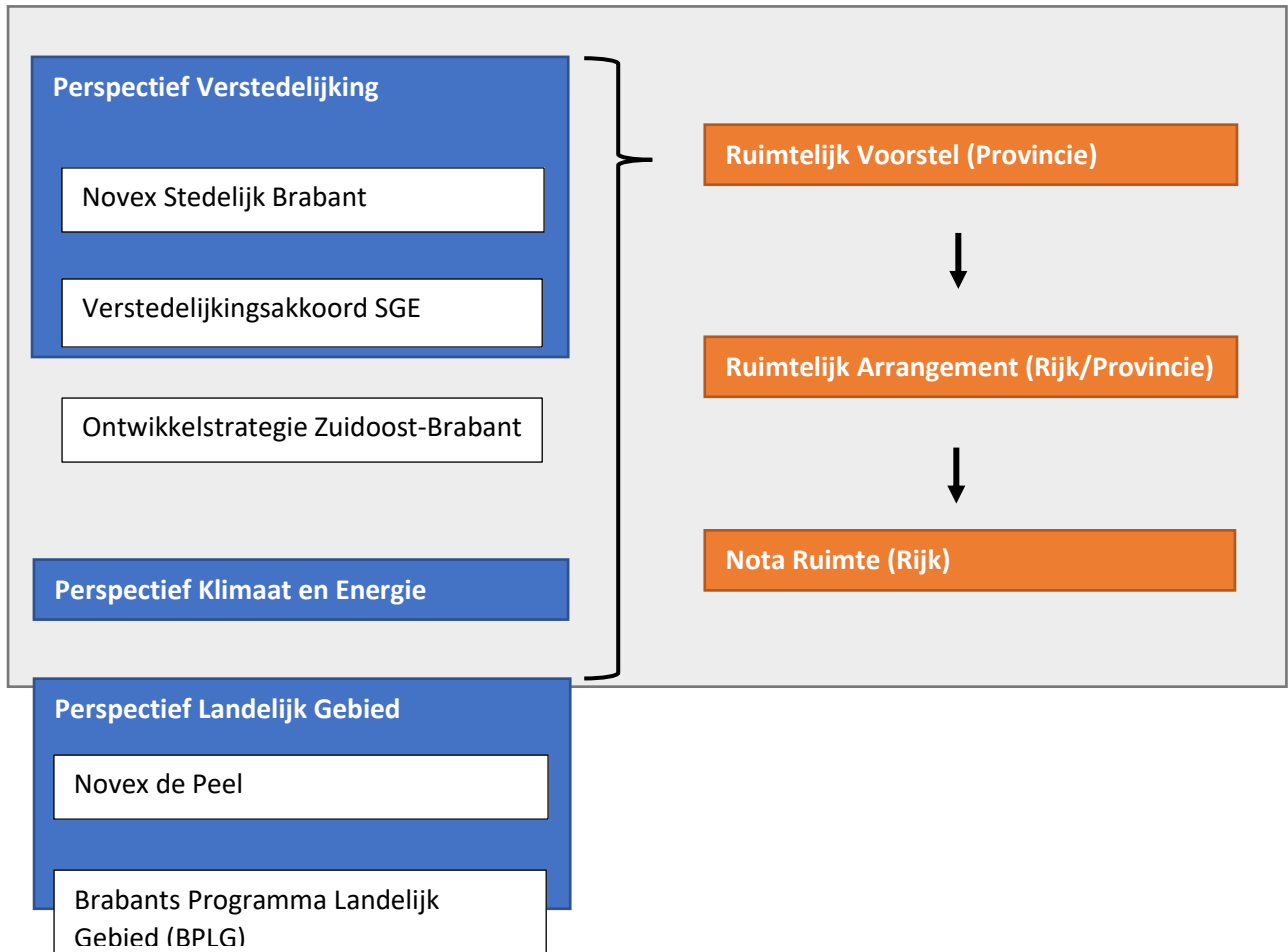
Perspectief Verstedelijking

Novex Stedelijk Brabant

Verstedelijkingsakkoord SGE

Ontwikkelstrategie Zuidoost-Brabant

Perspectief Klimaat en Energie

Perspectief Landelijk Gebied

Novex de Peel

Brabants Programma Landelijk Gebied (BPLG)

Ruimtelijk Voorstel (Provincie)

Ruimtelijk Arrangement (Rijk/Provincie)

Nota Ruimte (Rijk)